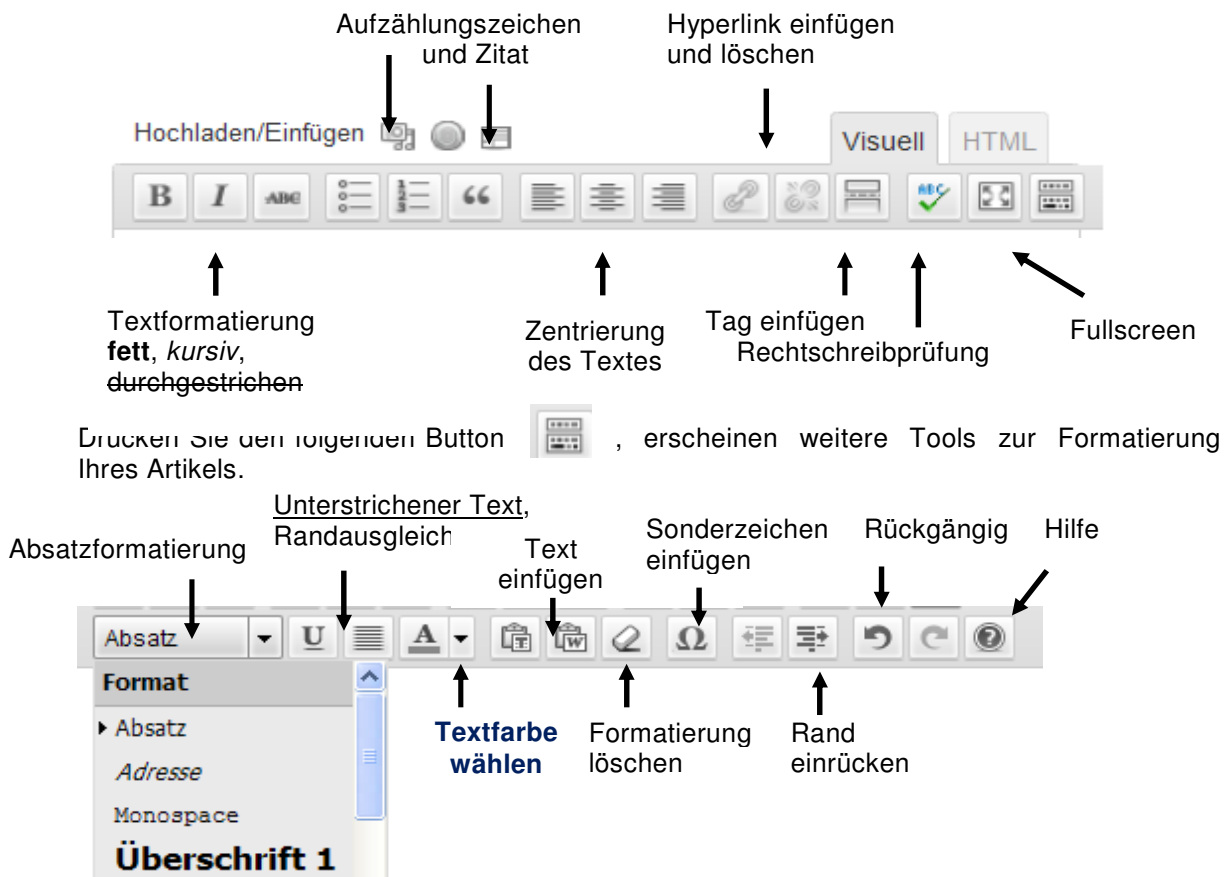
Aufzählungszeichen und Zitat

Hyperlink einfügen und löschen

Hochladen/Einfügen

Visuell HTML

B I ABC 66

Textformatierung **fett**, *kursiv*, ~~durchgestrichen~~

Zentrierung des Textes

Tag einfügen

Rechtschreibprüfung

Fullscreen

Drücken Sie den folgenden Button , erscheinen weitere Tools zur Formatierung Ihres Artikels.

Absatzformatierung

Unterstrichener Text, Randausgleich

Text einfügen

Sonderzeichen einfügen

Rückgängig

Hilfe

Absatz U A Ω

Format

Absatz

Adresse

Monospace

**Überschrift 1**

**Textfarbe wählen**

Formatierung löschen

Rand einrücken